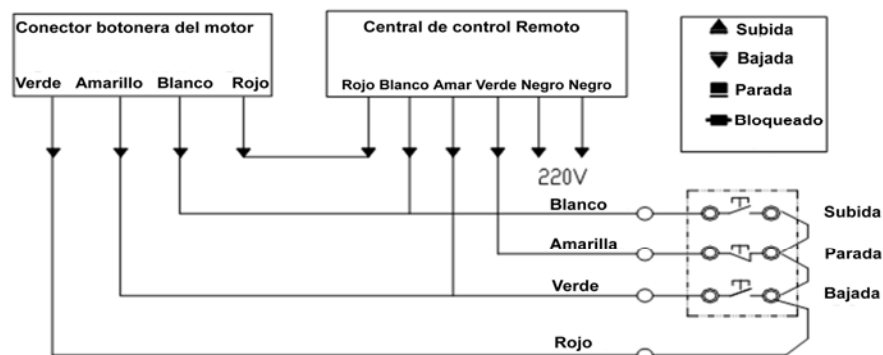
Conector botonera del motor

Verde Amarillo Blanco Rojo

Central de control Remoto

Rojo Blanco Amar Verde Negro Negro

220V

Subida
Bajada
Parada
Bloqueado

Blanco
Amarilla
Verde
Rojo

Subida
Parada
Bajada